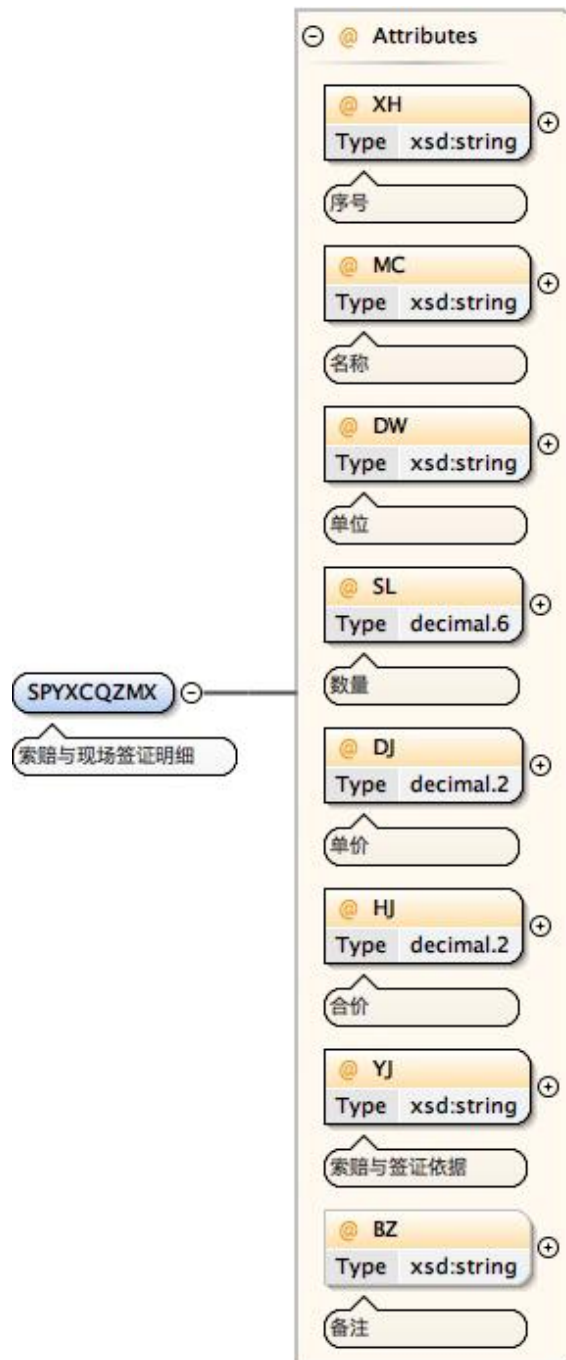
SPYXCQZMX

索赔与现场签证明细

Attributes

@ XH
Type xsd:string
序号

@ MC
Type xsd:string
名称

@ DW
Type xsd:string
单位

@ SL
Type decimal.6
数量

@ DJ
Type decimal.2
单价

@ HJ
Type decimal.2
合价

@ YJ
Type xsd:string
索赔与签证依据

@ BZ
Type xsd:string
备注